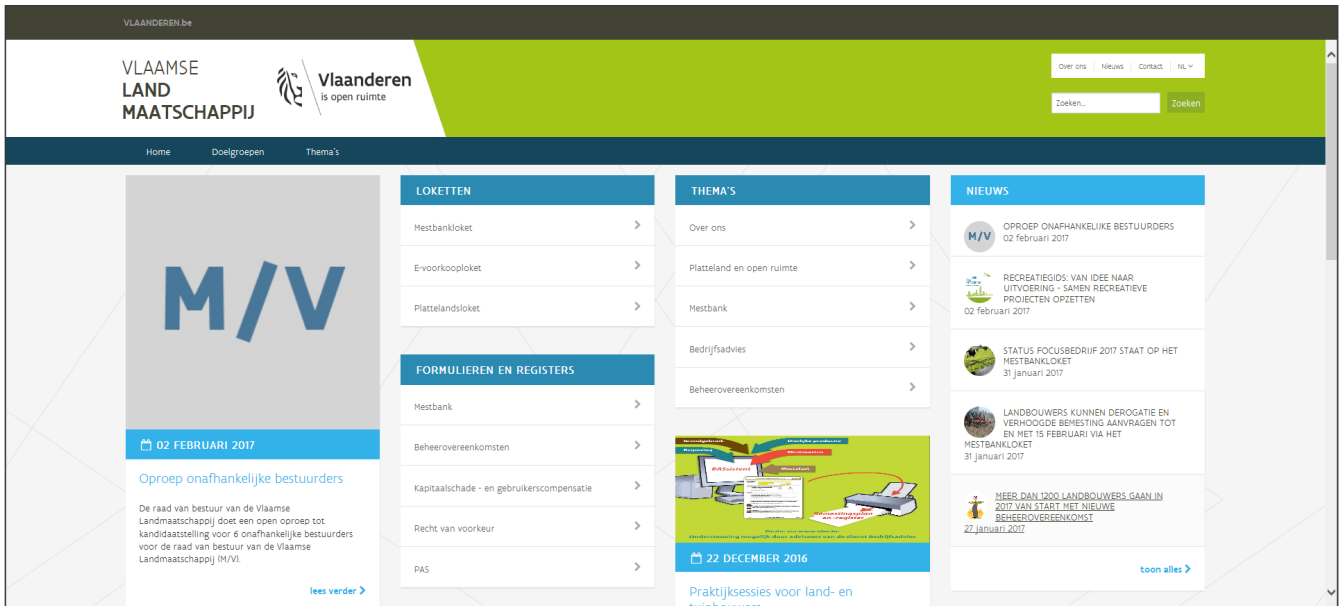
VLAANDEREN.be

VLAAMSE LAND MAATSCHAPPIJ

Vlaanderen is open ruimte

Over ons | Nieuws | Contact | NL

Zoeken... Zoeken

Home Doelgroepen Thema's

M/V

02 FEBRUARI 2017

Oproep onafhankelijke bestuurders

De raad van bestuur van de Vlaamse Landmaatschappij doet een open oproep tot kandidaatstelling voor 6 onafhankelijke bestuurders voor de raad van bestuur van de Vlaamse Landmaatschappij (M/V).

lees verder

LOKETTEN

Mestbankloket

E-voorkooploket

Plattelandsloket

FORMULIEREN EN REGISTERS

Mestbank

Beheerovereenkomsten

Kapitaalschade - en gebruikerscompensatie

Recht van voorkeur

PAS

THEMA'S

Over ons

Platteland en open ruimte

Mestbank

Bedrijfsadvies

Beheerovereenkomsten

Bemestingsplan en -register

22 DECEMBER 2016

Praktijksessies voor land- en

NIEUWS

M/V

OPROEP ONAFHANKELIJKE BESTUURDERS
02 februari 2017

RECREATIEGIDS: VAN IDEE NAAR UITVOERING - SAMEN RECREATIEVE PROJECTEN OPZETTEN
02 februari 2017

STATUS FOCUSBEDRIJF 2017 STAAT OP HET MESTBANKLOKET
31 januari 2017

LANDBOUWERS KUNNEN DEROGATIE EN VERHOOGDE BEMESTING AANVRAGEN TOT EN MET 15 FEBRUARI VIA HET MESTBANKLOKET
31 januari 2017

MEER DAN 1200 LANDBOUWERS GAAN IN 2017 VAN START MET NIEUWE BEHEEROVEREENKOMST
27 januari 2017

toon alles